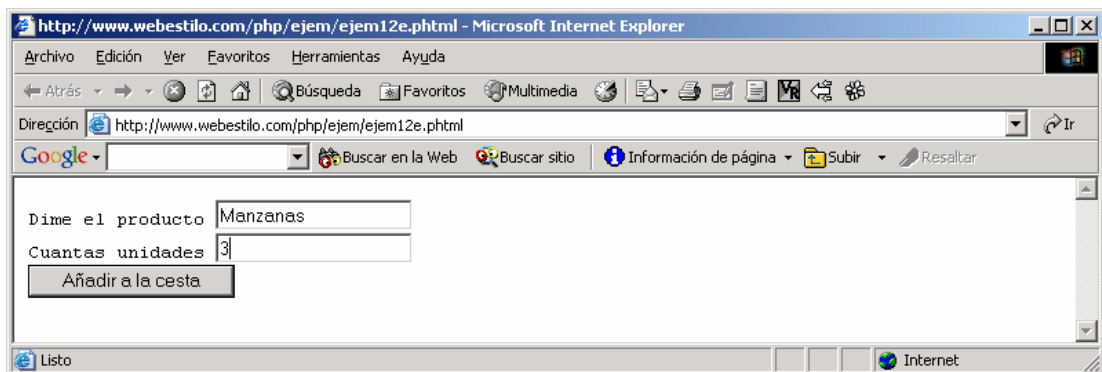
http://www.webestilo.com/php/ejem/ejem12e.phtml - Microsoft Internet Explorer

Archivo Edición Ver Favoritos Herramientas Ayuda

Atrás Búsqueda Favoritos Multimedia

Dirección http://www.webestilo.com/php/ejem/ejem12e.phtml Ir

Google Buscar en la Web Buscar sitio Información de página Subir Resaltar

Dime el producto Manzanas
Cuantas unidades 3
Añadir a la cesta

Listo Internet